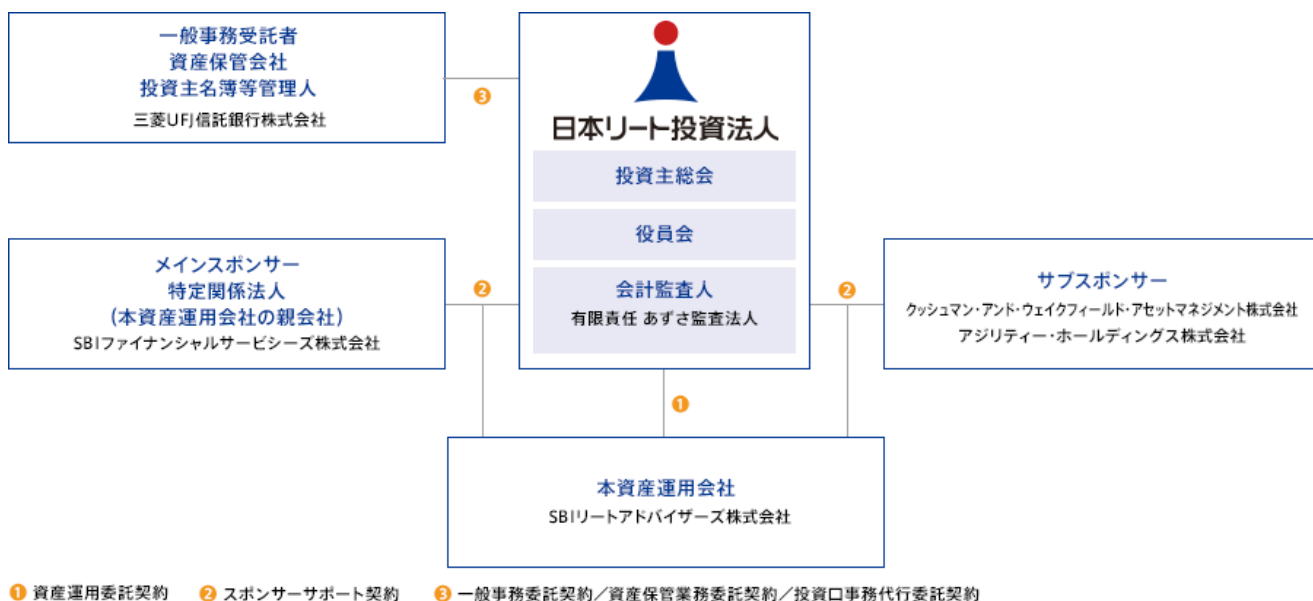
一般事務受託者
資産保管会社
投資主名簿等管理人
三菱UFJ信託銀行株式会社

3

日本リート投資法人

投資主総会

役員会

会計監査人
有限責任 あずさ監査法人

メインスポンサー
特定関係法人
（本資産運用会社の親会社）
SBIファイナンシャルサービシーズ株式会社

2

2

サブスポンサー
クッシュマン・アンド・ウェイクフィールド・アセットマネジメント株式会社
アジリティー・ホールディングス株式会社

1

本資産運用会社
SBIリートアドバイザーズ株式会社

1 資産運用委託契約　2 スポンサーサポート契約　3 一般事務委託契約／資産保管業務委託契約／投資口事務代行委託契約